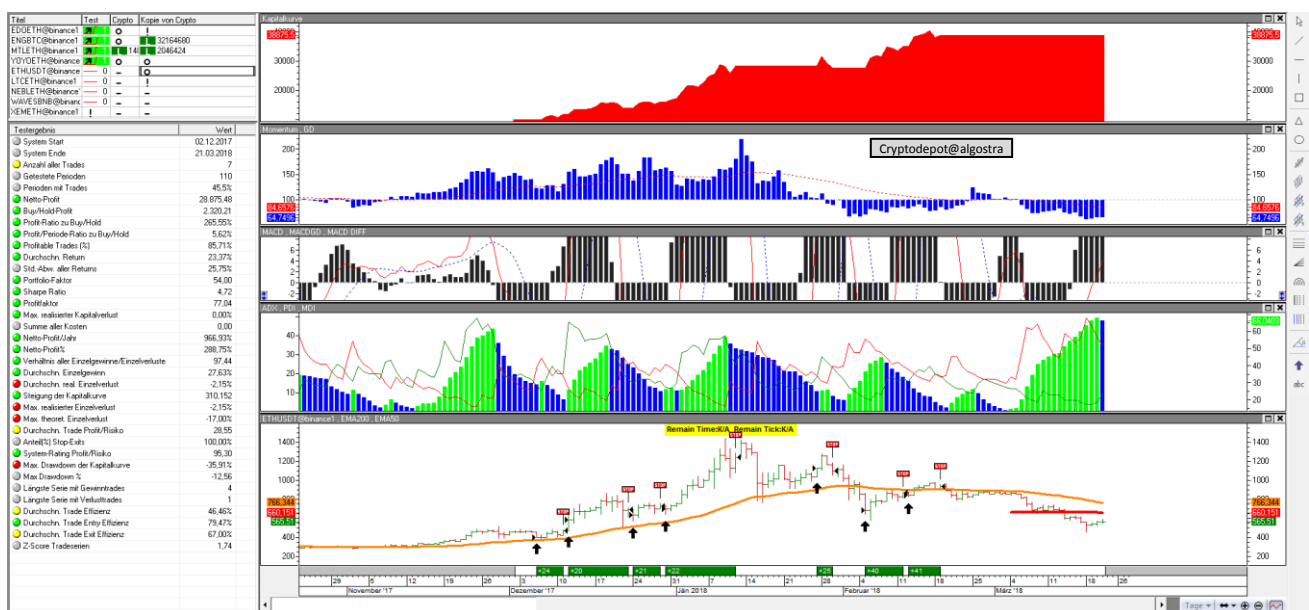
| Titel | Test | Crypto | Kopie von Crypto |
|---|---|---|---|
| EDOETH@binance1 | | O | ! |
| ENGBTC@binance1 | | O | 32164680 |
| MTLETH@binance1 | | 148 | 2046424 |
| YOYOETH@binance | | O | O |
| ETHUSDT@binance | 0 | – | O |
| LTCETH@binance1 | 0 | – | ! |
| NEBLETH@binance | 0 | – | – |
| WAVESBNB@binan | 0 | – | – |
| XEMETH@binance1 | ! | – | – |

| Testergebnis | Wert |
|---|---|
| System Start | 02.12.2017 |
| System Ende | 21.03.2018 |
| Anzahl aller Trades | 7 |
| Getestete Perioden | 110 |
| Perioden mit Trades | 45,5% |
| Netto-Profit | 28.875,48 |
| Buy/Hold-Profit | 2.320,21 |
| Profit-Ratio zu Buy/Hold | 265,55% |
| Profit/Periode-Ratio zu Buy/Hold | 5,62% |
| Profitable Trades (%) | 85,71% |
| Durchschn. Return | 23,37% |
| Std.-Abw. aller Returns | 25,75% |
| Portfolio-Faktor | 54,00 |
| Sharpe Ratio | 4,72 |
| Profitfaktor | 77,04 |
| Max. realisierter Kapitalverlust | 0,00% |
| Summe aller Kosten | 0,00 |
| Netto-Profit/Jahr | 966,93% |
| Netto-Profit% | 288,75% |
| Verhältnis aller Einzelgewinne/Einzelverluste | 97,44 |
| Durchschn. Einzelgewinn | 27,63% |
| Durchschn. real. Einzelverlust | -2,15% |
| Steigung der Kapitalkurve | 310,152 |
| Max. realisierter Einzelverlust | -2,15% |
| Max. theoret. Einzelverlust | -17,00% |
| Durchschn. Trade Profit/Risiko | 28,55 |
| Anteil(%) Stop-Exits | 100,00% |
| System-Rating Profit/Risiko | 95,30 |
| Max. Drawdown der Kapitalkurve | -35,91% |
| Max Drawdown % | -12,56 |
| Längste Serie mit Gewinntrades | 4 |
| Längste Serie mit Verlusttrades | 1 |
| Durchschn. Trade Effizienz | 46,46% |
| Durchschn. Trade Entry-Effizienz | 79,47% |
| Durchschn. Trade Exit Effizienz | 67,00% |
| Z-Score Tradeserien | 1,74 |

Kapitalkurve
38875,5
30000
20000

Momentum , GD
Cryptodepot@algostra
200
150
100
84,6579
64,7496

MACD , MACDGD , MACD DIFF
6 4 2 0 -2

ADX , PDI , MDI
40 30 20 10
65,0465 60 50 40 30 20

ETHUSDT@binance1 , EMA200 , EMA50
Remain Time:K/A Remain Tick:K/A
STOP STOP STOP STOP STOP STOP STOP
1400 1200 1000 800 600 400 200
766,344
660,151
565,51

+24 +20 +21 +22 +25 +40 +41
29 6 13 20 27 3 10 17 24 31 7 14 21 28 4 11 18 25 4 11 18 26
November '17 Dezember '17 Jän 2018 Februar '18 März '18
Tage